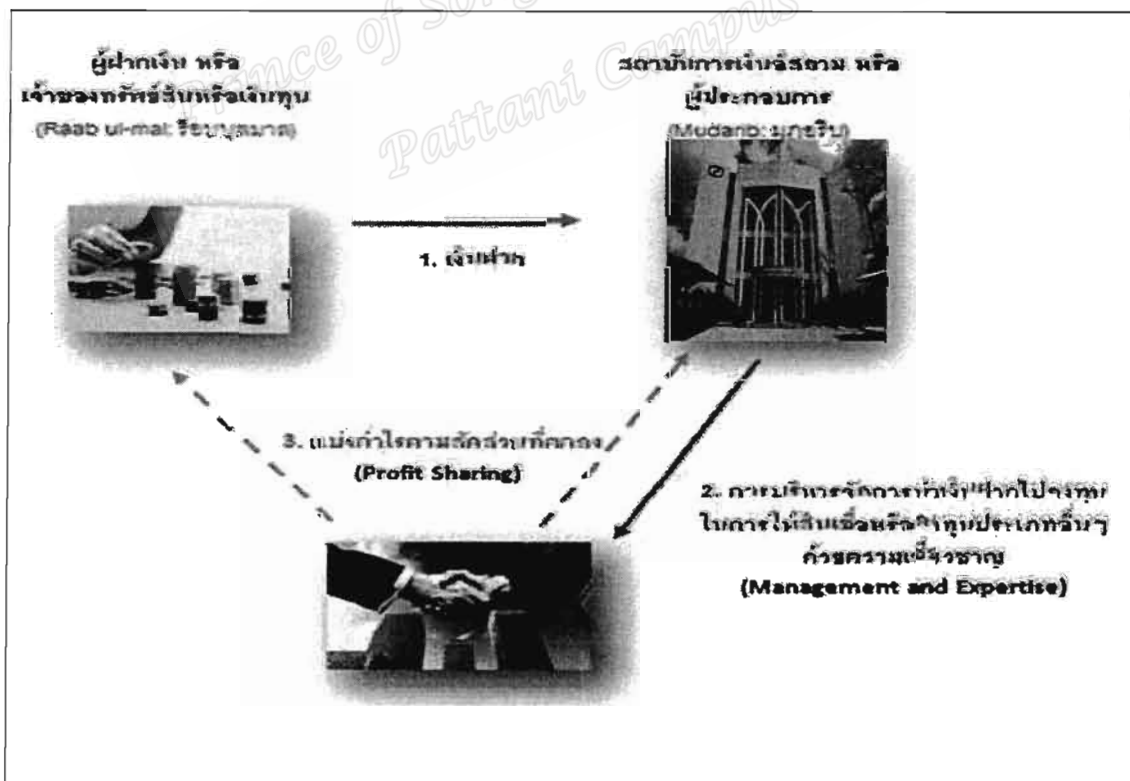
ผู้ฝากเงิน หรือ
เจ้าของทรัพย์สินหรือเงินทุน
(Raab ul-mal: รออบุลมาล)

สถาบันการเงินอิสลาม หรือ
ผู้ประกอบการ
(Mudarib: มุฎอริบ)

1. เงินฝาก

3. แบ่งกำไรตามสัดส่วนที่ตกลง
(Profit Sharing)

2. การบริหารจัดการนำเงินฝากไปลงทุน
ในการให้สินเชื่อหรือ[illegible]ทุนประเภทอื่นๆ
ด้วยความเชี่ยวชาญ
(Management and Expertise)

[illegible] Pattani Campus